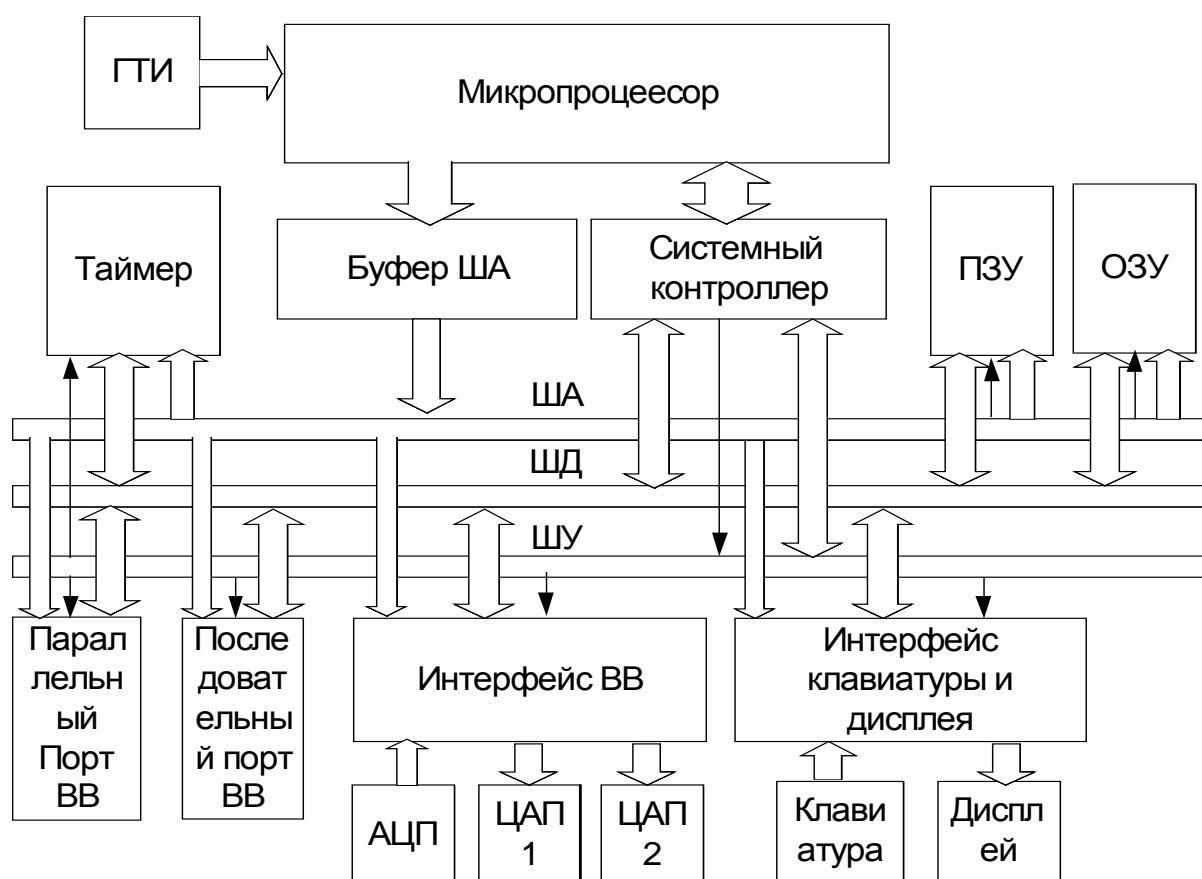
ГТИ

Микропроцеесор

Таймер

Буфер ША

Системный контроллер

ПЗУ

ОЗУ

ША

ШД

ШУ

Параллельный Порт ВВ

Последовательный порт ВВ

Интерфейс ВВ

Интерфейс клавиатуры и дисплея

АЦП

ЦАП 1

ЦАП 2

Клавиатура

Дисплей